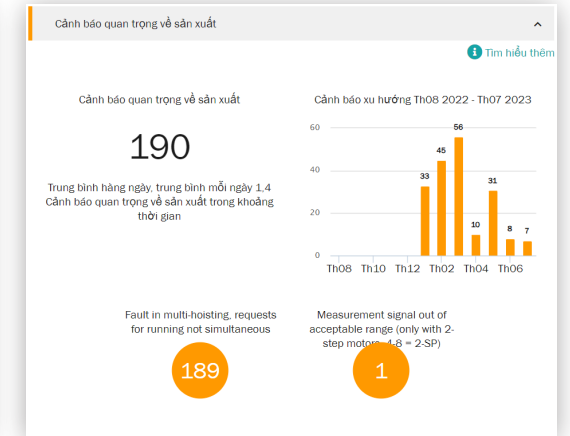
Cảnh báo quan trọng về sản xuất

Tìm hiểu thêm

Cảnh báo quan trọng về sản xuất

190

Trung bình hàng ngày, trung bình mỗi ngày 1,4 Cảnh báo quan trọng về sản xuất trong khoảng thời gian

Cảnh báo xu hướng Th08 2022 - Th07 2023

60
40
20
0

33 45 56 10 31 8 7

Th08 Th10 Th12 Th02 Th04 Th06

Fault in multi-hoisting, requests for running not simultaneous

189

Measurement signal out of acceptable range (only with 2-step motors 4-8 = 2-SP)

1